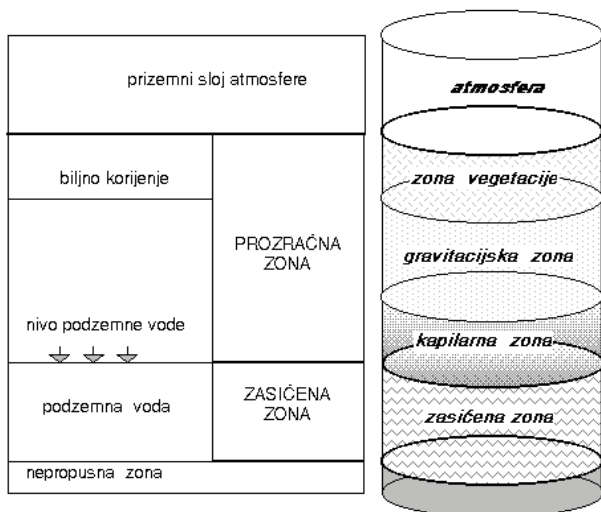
prizemni sloj atmosfere

biljno korijenje

PROZRAČNA ZONA

nivo podzemne vode

podzemna voda

ZASIĆENA ZONA

nepropusna zona

atmosfera

zona vegetacije

gravitacijska zona

kapilarna zona

zasićena zona